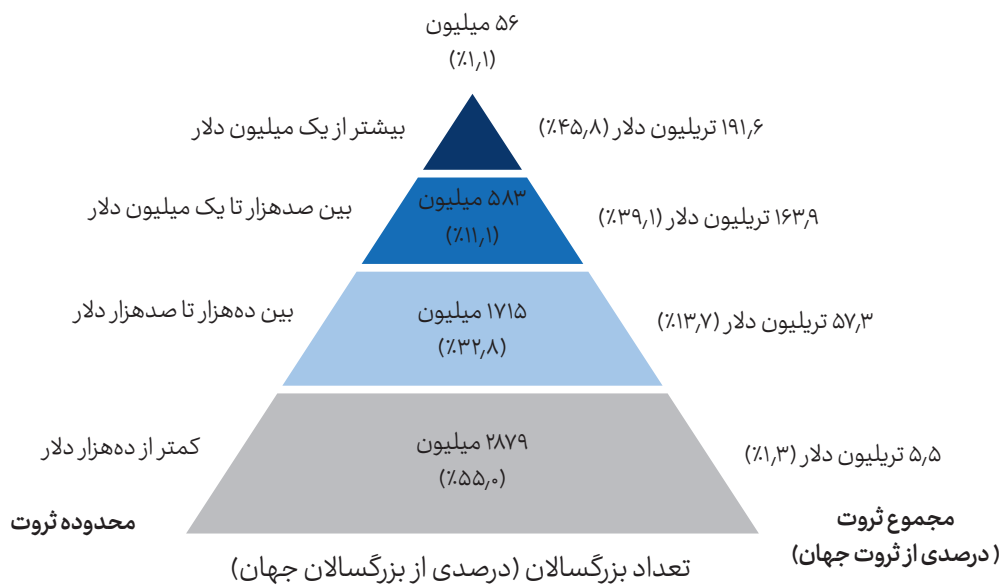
۵۶ میلیون
(٪۱٫۱)

بیشتر از یک میلیون دلار

۱۹۱٫۶ تریلیون دلار (٪۴۵٫۸)

بین صدهزار تا یک میلیون دلار

۵۸۳ میلیون
(٪۱۱٫۱)

۱۶۳٫۹ تریلیون دلار (٪۳۹٫۱)

بین ده‌هزار تا صدهزار دلار

۱۷۱۵ میلیون
(٪۳۲٫۸)

۵۷٫۳ تریلیون دلار (٪۱۳٫۷)

کمتر از ده‌هزار دلار

۲۸۷۹ میلیون
(٪۵۵٫۰)

۵٫۵ تریلیون دلار (٪۱٫۳)

محدوده ثروت

مجموع ثروت
(درصدی از ثروت جهان)

تعداد بزرگسالان (درصدی از بزرگسالان جهان)